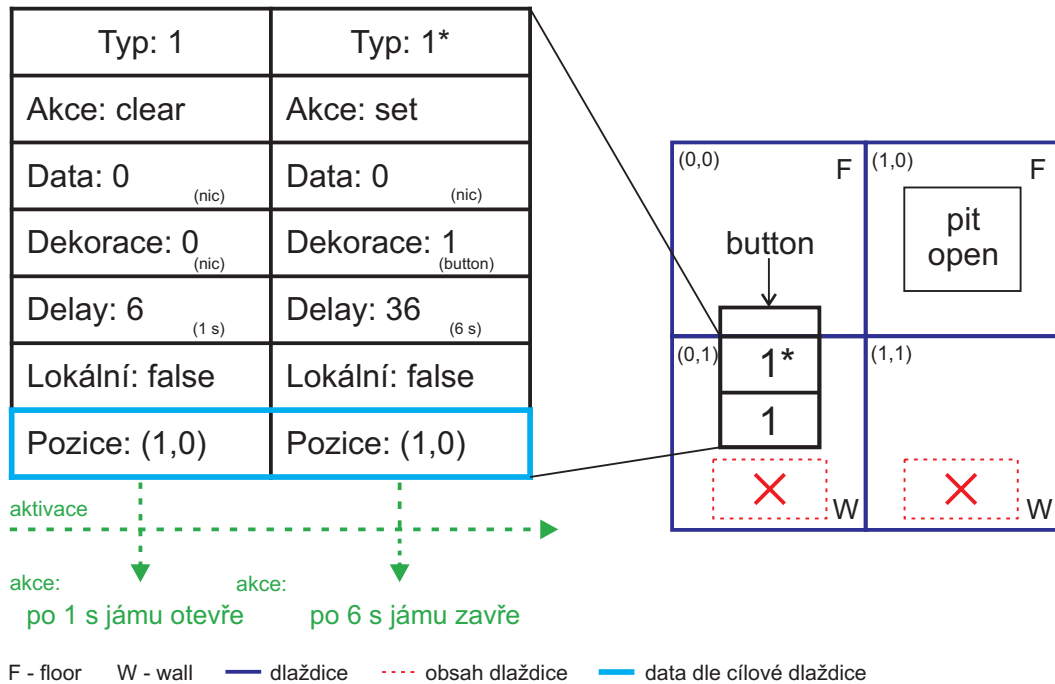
| Typ: 1 | Typ: 1* |
|---|---|
| Akce: clear | Akce: set |
| Data: 0 (nic) | Data: 0 (nic) |
| Dekorace: 0 (nic) | Dekorace: 1 (button) |
| Delay: 6 (1 s) | Delay: 36 (6 s) |
| Lokální: false | Lokální: false |
| Pozice: (1,0) | Pozice: (1,0) |

aktivace

akce:
po 1 s jámu otevře

akce:
po 6 s jámu zavře

(0,0) F
button
(1,0) F
pit open
(0,1)
1*
1
(1,1)
W
W

F - floor W - wall dlaždice obsah dlaždice data dle cílové dlaždice